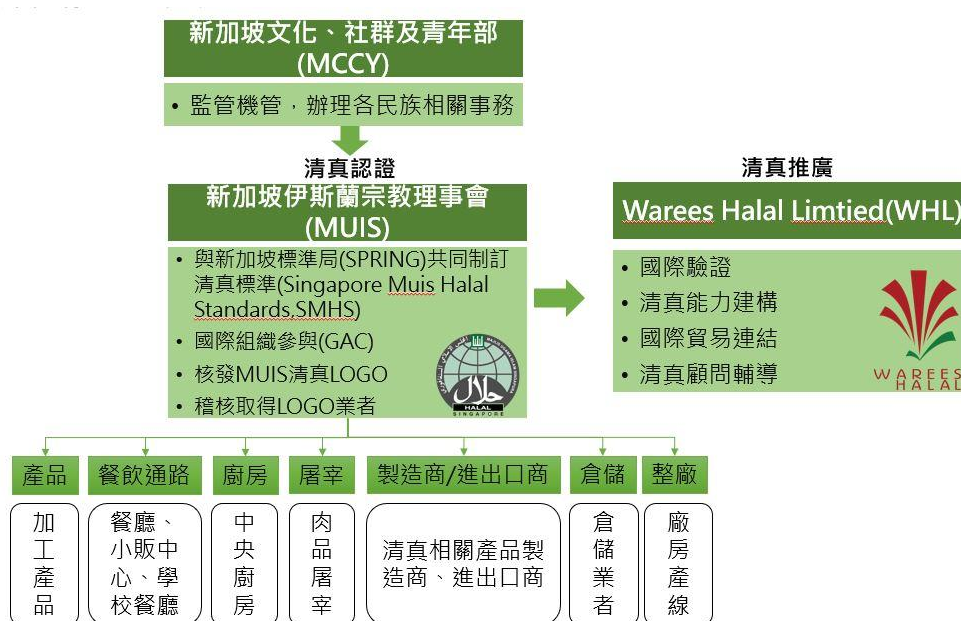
新加坡文化、社群及青年部
(MCCY)

• 監管機管，辦理各民族相關事務

清真認證

新加坡伊斯蘭宗教理事會
(MUIS)

• 與新加坡標準局(SPRING)共同制訂清真標準(Singapore Muis Halal Standards,SMHS)
• 國際組織參與(GAC)
• 核發MUIS清真LOGO
• 稽核取得LOGO業者

HALAL
SINGAPORE

清真推廣

Warees Halal Limtied(WHL)

• 國際驗證
• 清真能力建構
• 國際貿易連結
• 清真顧問輔導

WAREES
HALAL

產品
加工產品

餐飲通路
餐廳、小販中心、學校餐廳

廚房
中央廚房

屠宰
肉品屠宰

製造商/進出口商
清真相關產品製造商、進出口商

倉儲
倉儲業者

整廠
廠房產線